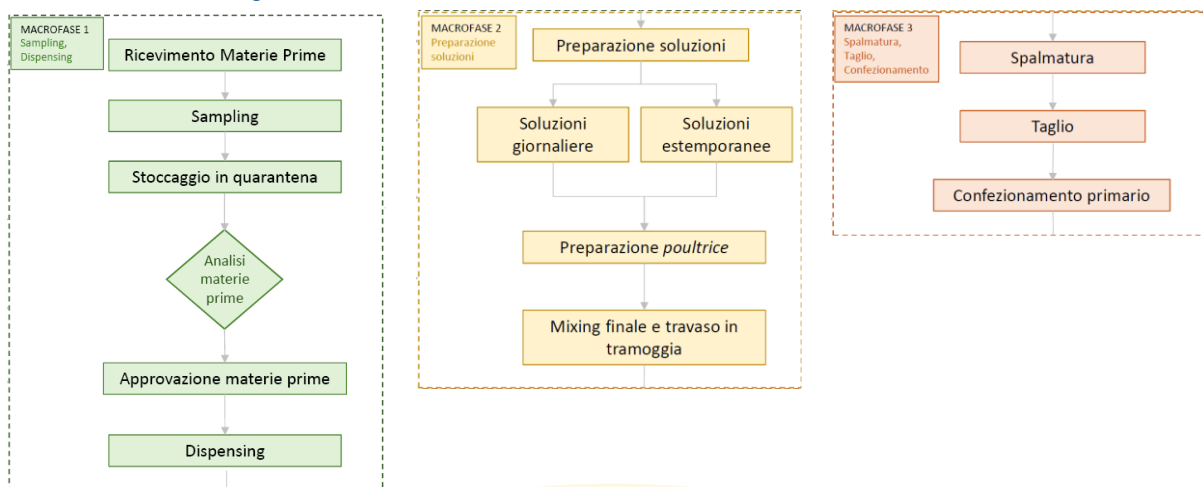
MACROFASE 1
Sampling, Dispensing

Ricevimento Materie Prime

Sampling

Stoccaggio in quarantena

Analisi materie prime

Approvazione materie prime

Dispensing

MACROFASE 2
Preparazione soluzioni

Preparazione soluzioni

Soluzioni giornaliere

Soluzioni estemporanee

Preparazione *poultrice*

Mixing finale e travaso in tramoggia

MACROFASE 3
Spalmatura, Taglio, Confezionamento

Spalmatura

Taglio

Confezionamento primario